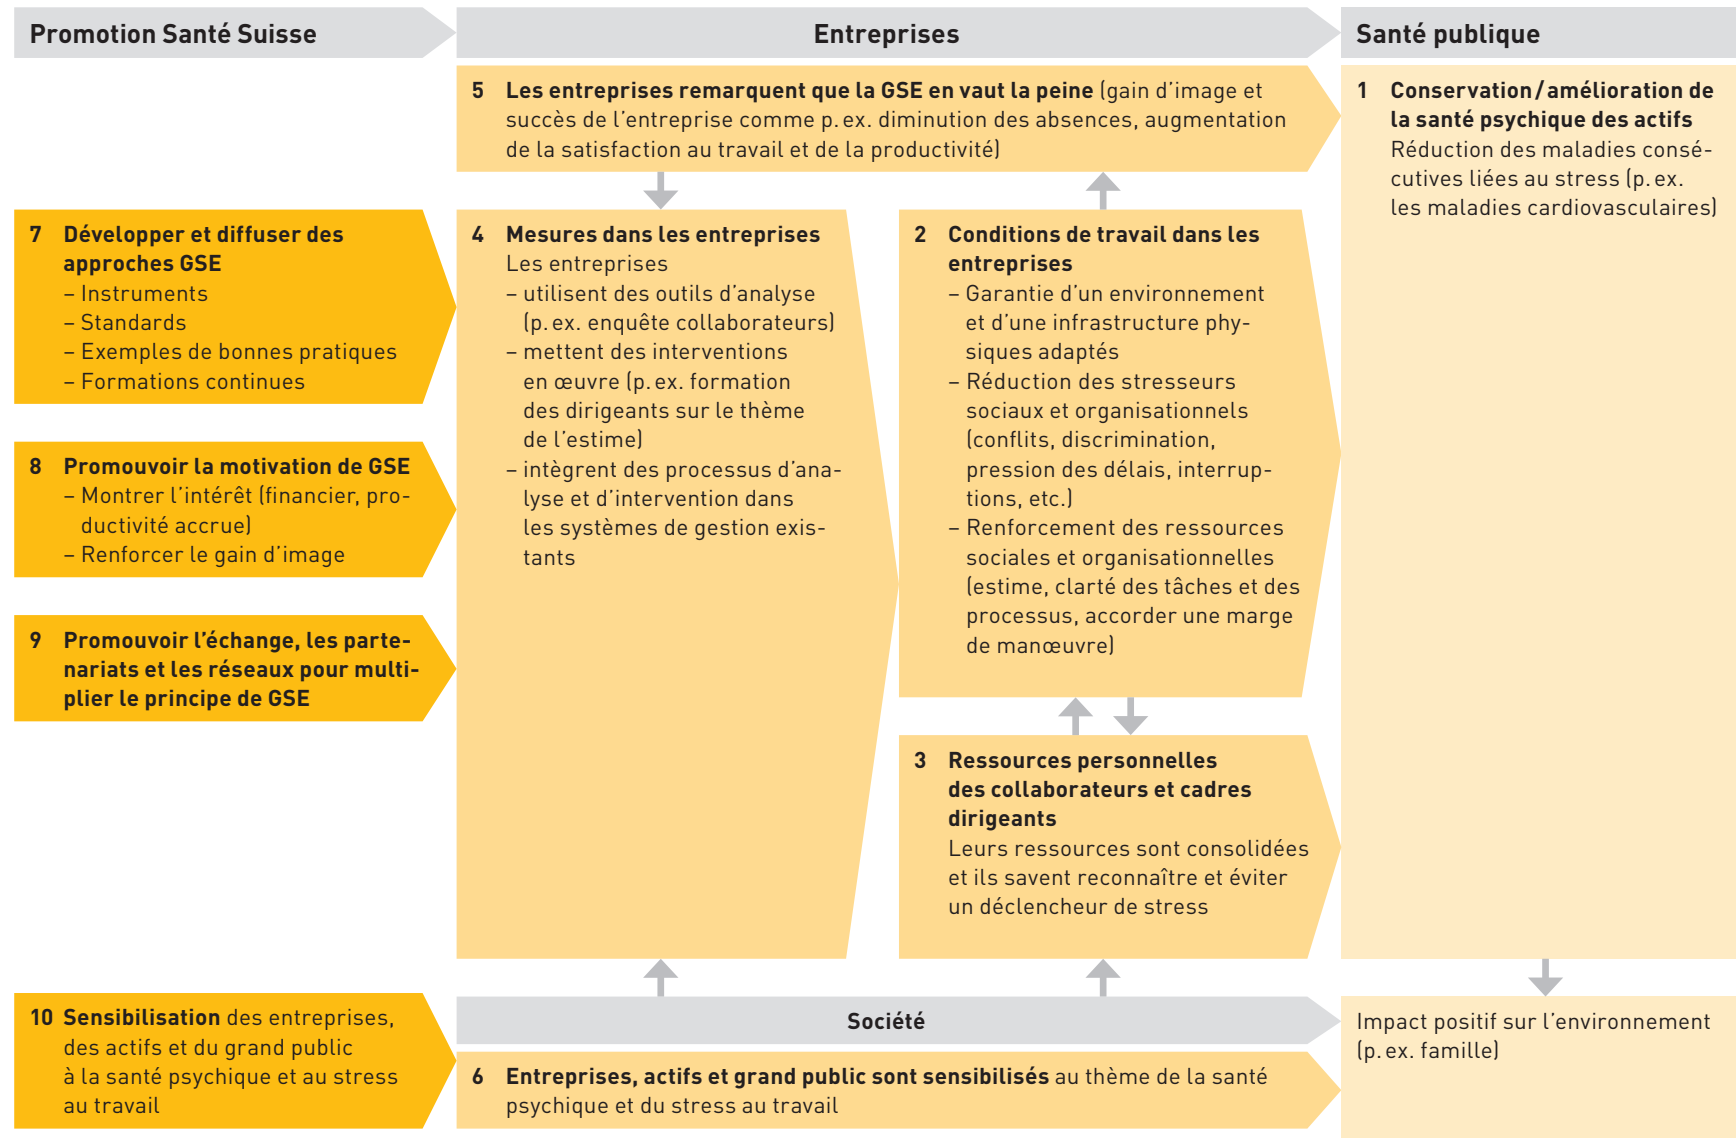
Promotion Santé Suisse

Entreprises

Santé publique

5 **Les entreprises remarquent que la GSE en vaut la peine** (gain d'image et succès de l'entreprise comme p. ex. diminution des absences, augmentation de la satisfaction au travail et de la productivité)

1 **Conservation / amélioration de la santé psychique des actifs**
Réduction des maladies consécutives liées au stress (p. ex. les maladies cardiovasculaires)

7 **Développer et diffuser des approches GSE**
– Instruments
– Standards
– Exemples de bonnes pratiques
– Formations continues

8 **Promouvoir la motivation de GSE**
– Montrer l'intérêt (financier, productivité accrue)
– Renforcer le gain d'image

9 **Promouvoir l'échange, les partenariats et les réseaux pour multiplier le principe de GSE**

4 **Mesures dans les entreprises**
Les entreprises
– utilisent des outils d'analyse (p. ex. enquête collaborateurs)
– mettent des interventions en œuvre (p. ex. formation des dirigeants sur le thème de l'estime)
– intègrent des processus d'analyse et d'intervention dans les systèmes de gestion existants

2 **Conditions de travail dans les entreprises**
– Garantie d'un environnement et d'une infrastructure physiques adaptés
– Réduction des stresseurs sociaux et organisationnels (conflits, discrimination, pression des délais, interruptions, etc.)
– Renforcement des ressources sociales et organisationnelles (estime, clarté des tâches et des processus, accorder une marge de manœuvre)

3 **Ressources personnelles des collaborateurs et cadres dirigeants**
Leurs ressources sont consolidées et ils savent reconnaître et éviter un déclencheur de stress

10 **Sensibilisation** des entreprises, des actifs et du grand public à la santé psychique et au stress au travail

Société

6 **Entreprises, actifs et grand public sont sensibilisés** au thème de la santé psychique et du stress au travail

Impact positif sur l'environnement (p. ex. famille)